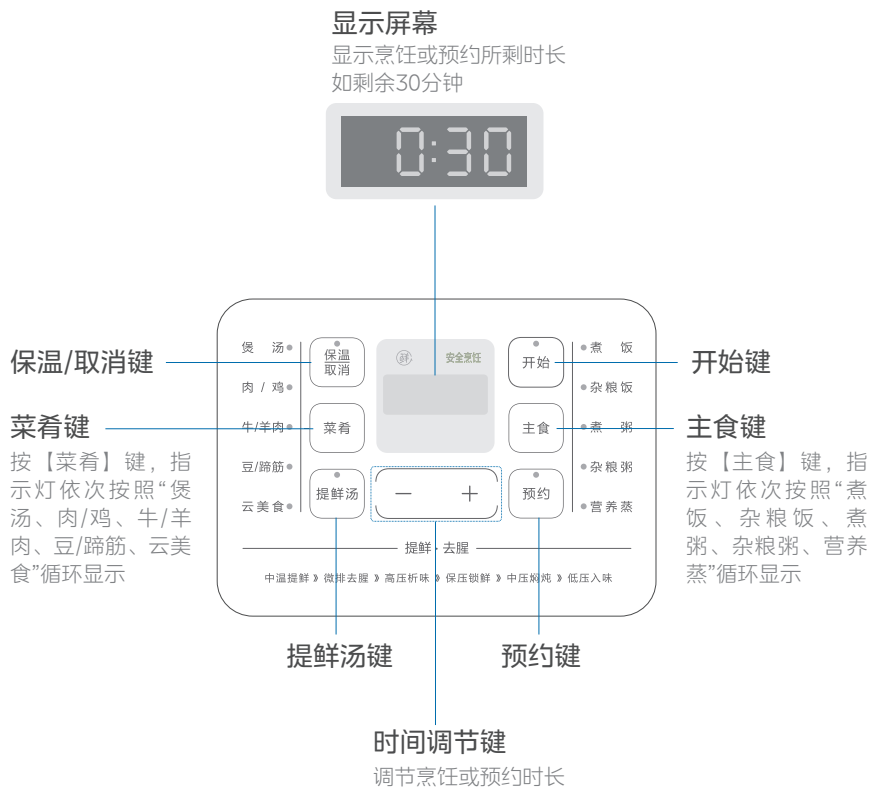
显示屏幕
显示烹饪或预约所剩时长
如剩余30分钟

0:30

保温/取消键

菜肴键
按【菜肴】键，指示灯依次按照“煲汤、肉/鸡、牛/羊肉、豆/蹄筋、云美食”循环显示

煲 汤
肉 / 鸡
牛/羊肉
豆/蹄筋
云 美 食

保温
取消

菜肴

提鲜汤

安全烹饪

−　＋

开始

主食

预约

煮 饭
杂粮饭
煮 粥
杂粮粥
营养蒸

开始键

主食键
按【主食】键，指示灯依次按照“煮饭、杂粮饭、煮粥、杂粮粥、营养蒸”循环显示

提鲜 · 去腥
中温提鲜 》微排去腥 》高压析味 》保压锁鲜 》中压焖炖 》低压入味

提鲜汤键

预约键

时间调节键
调节烹饪或预约时长